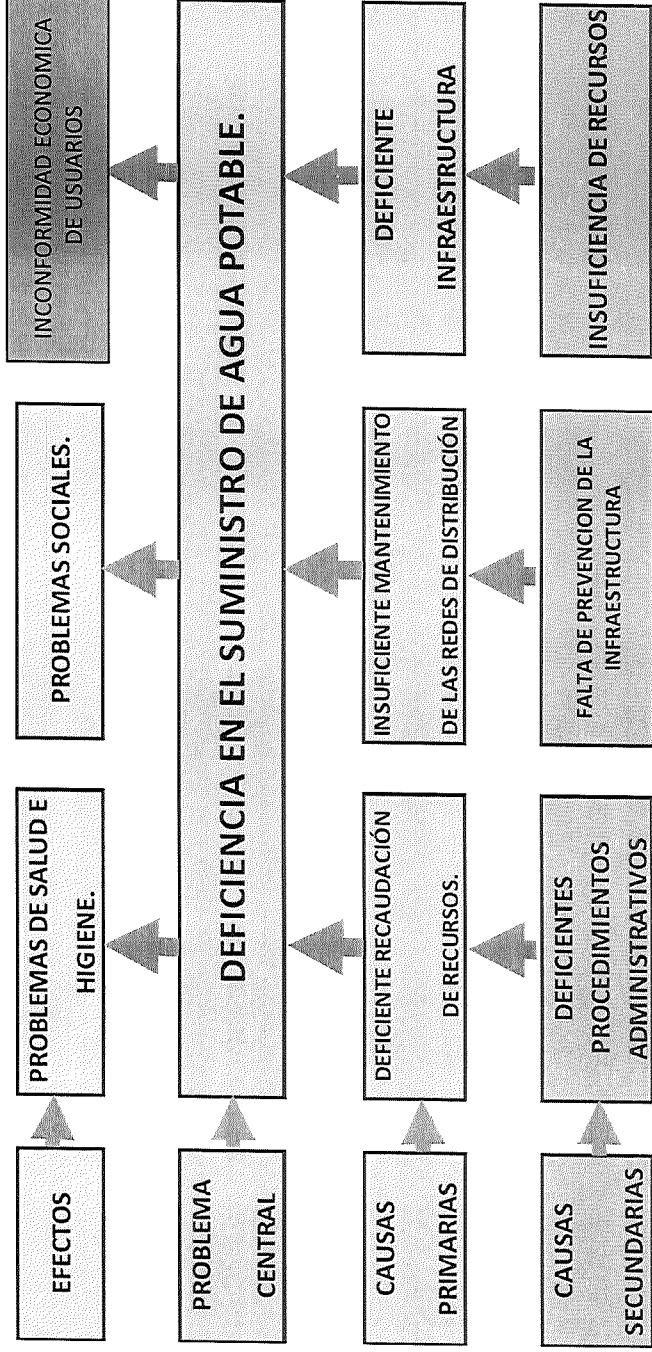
EFECTOS

PROBLEMAS DE SALUD E HIGIENE.

PROBLEMAS SOCIALES.

INCONFORMIDAD ECONOMICA DE USUARIOS

PROBLEMA CENTRAL

DEFICIENCIA EN EL SUMINISTRO DE AGUA POTABLE.

CAUSAS PRIMARIAS

DEFICIENTE RECAUDACIÓN DE RECURSOS.

INSUFICIENTE MANTENIMIENTO DE LAS REDES DE DISTRIBUCIÓN

DEFICIENTE INFRAESTRUCTURA

CAUSAS SECUNDARIAS

DEFICIENTES PROCEDIMIENTOS ADMINISTRATIVOS

FALTA DE PREVENCION DE LA INFRAESTRUCTURA

INSUFICIENCIA DE RECURSOS